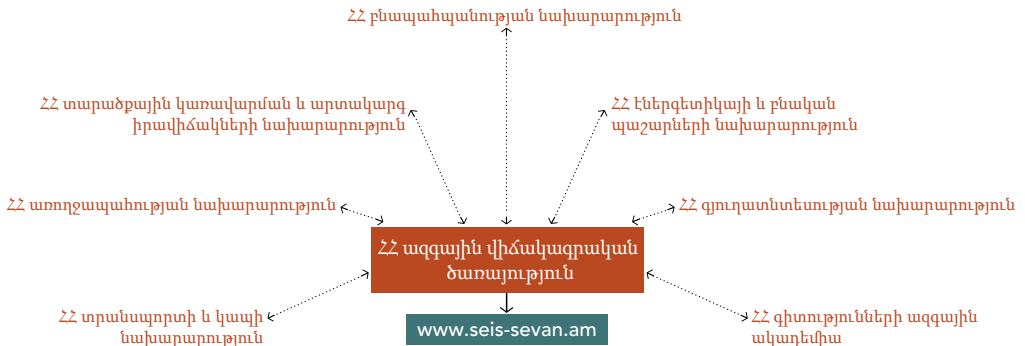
ՀՀ բնապահպանության նախարարություն

ՀՀ տարածքային կառավարման և արտակարգ իրավիճակների նախարարություն

ՀՀ էներգետիկայի և բնական պաշարների նախարարություն

ՀՀ առողջապահության նախարարություն

ՀՀ գյուղատնտեսության նախարարություն

ՀՀ ազգային վիճակագրական ծառայություն

ՀՀ տրանսպորտի և կապի նախարարություն

www.seis-sevan.am

ՀՀ գիտությունների ազգային ակադեմիա